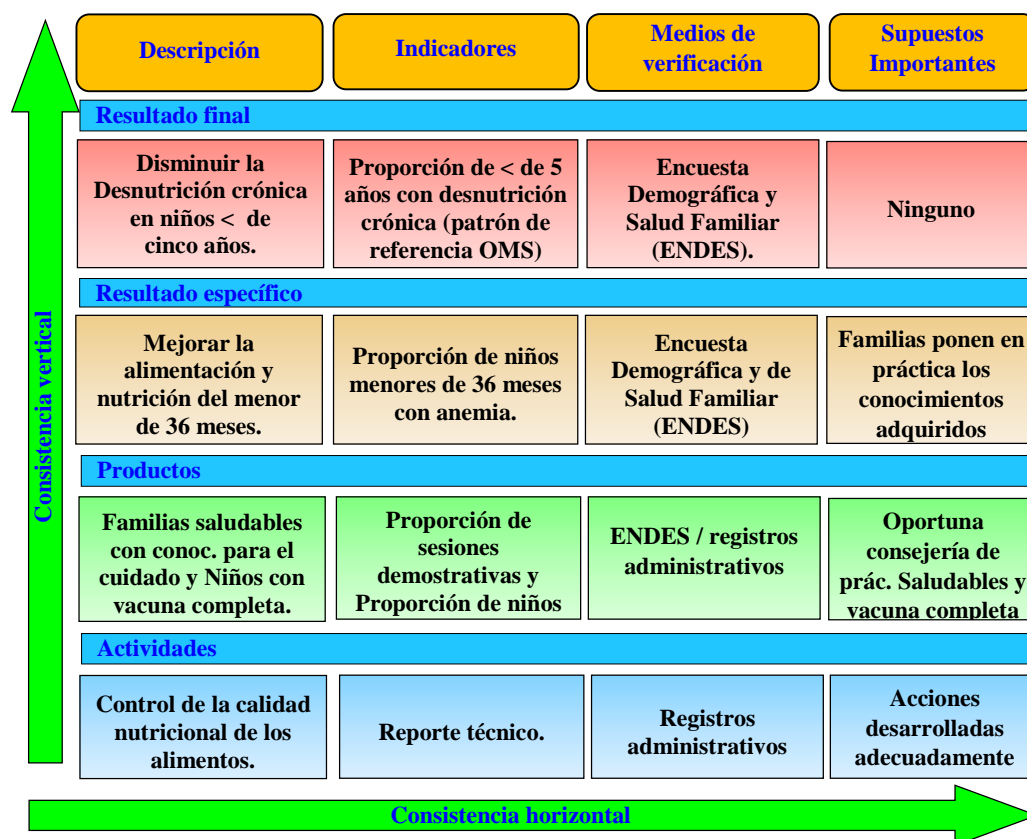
Consistencia vertical

| Descripción | Indicadores | Medios de verificación | Supuestos Importantes |
|---|---|---|---|
| **Resultado final** | | | |
| Disminuir la Desnutrición crónica en niños < de cinco años. | Proporción de < de 5 años con desnutrición crónica (patrón de referencia OMS) | Encuesta Demográfica y Salud Familiar (ENDES). | Ninguno |
| **Resultado específico** | | | |
| Mejorar la alimentación y nutrición del menor de 36 meses. | Proporción de niños menores de 36 meses con anemia. | Encuesta Demográfica y de Salud Familiar (ENDES) | Familias ponen en práctica los conocimientos adquiridos |
| **Productos** | | | |
| Familias saludables con conoc. para el cuidado y Niños con vacuna completa. | Proporción de sesiones demostrativas y Proporción de niños | ENDES / registros administrativos | Oportuna consejería de prác. Saludables y vacuna completa |
| **Actividades** | | | |
| Control de la calidad nutricional de los alimentos. | Reporte técnico. | Registros administrativos | Acciones desarrolladas adecuadamente |

Consistencia horizontal